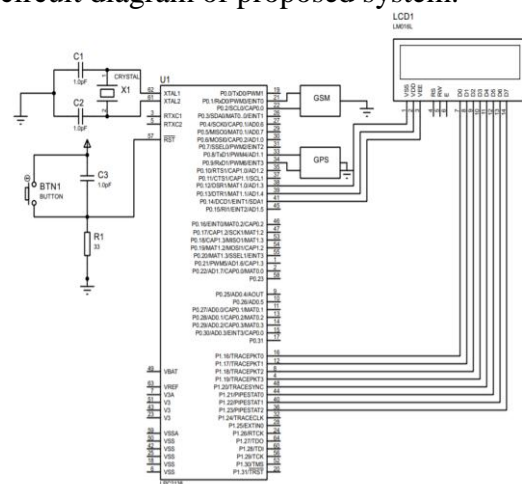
circuit diagram of proposed system.

LCD1
LM016L

C1
1.0pF
CRYSTAL
X1
C2
1.0pF

U1
XTAL1
XTAL2
RTXC1
RTXC2
RST

BTN1
BUTTON
C3
1.0pF
R1
33

P0.0/TxD0/PWM1
P0.1/RxD0/PWM3/EINT0
P0.2/SCL0/CAP0.0
P0.3/SDA0/MAT0.0/EINT1
P0.4/SCK0/CAP0.1/AD0.6
P0.5/MISO0/MAT0.1/AD0.7
P0.6/MOSI0/CAP0.2/AD1.0
P0.7/SSEL0/PWM2/EINT2
P0.8/TxD1/PWM4/AD1.1
P0.9/RxD1/PWM6/EINT3
P0.10/RTS1/CAP1.0/AD1.2
P0.11/CTS1/CAP1.1/SCL1
P0.12/DSR1/MAT1.0/AD1.3
P0.13/DTR1/MAT1.1/AD1.4
P0.14/DCD1/EINT1/SDA1
P0.15/RI1/EINT2/AD1.5

P0.16/EINT0/MAT0.2/CAP0.2
P0.17/CAP1.2/SCK1/MAT1.2
P0.18/CAP1.3/MISO1/MAT1.3
P0.19/MAT1.2/MOSI1/CAP1.2
P0.20/MAT1.3/SSEL1/EINT3
P0.21/PWM5/AD1.6/CAP1.3
P0.22/AD1.7/CAP0.0/MAT0.0
P0.23

P0.25/AD0.4/AOUT
P0.26/AD0.5
P0.27/AD0.0/CAP0.1/MAT0.1
P0.28/AD0.1/CAP0.2/MAT0.2
P0.29/AD0.2/CAP0.3/MAT0.3
P0.30/AD0.3/EINT3/CAP0.0
P0.31

VBAT
VREF
V3A
V3
V3

VSSA
VSS
VSS
VSS
VSS
VSS

P1.16/TRACEPKT0
P1.17/TRACEPKT1
P1.18/TRACEPKT2
P1.19/TRACEPKT3
P1.20/TRACESYNC
P1.21/PIPESTAT0
P1.22/PIPESTAT1
P1.23/PIPESTAT2
P1.24/TRACECLK
P1.25/EXTIN0
P1.26/RTCK
P1.27/TDO
P1.28/TDI
P1.29/TCK
P1.30/TMS
P1.31/TRST

GSM
GPS

VSS VDD VEE RS RW E D0 D1 D2 D3 D4 D5 D6 D7